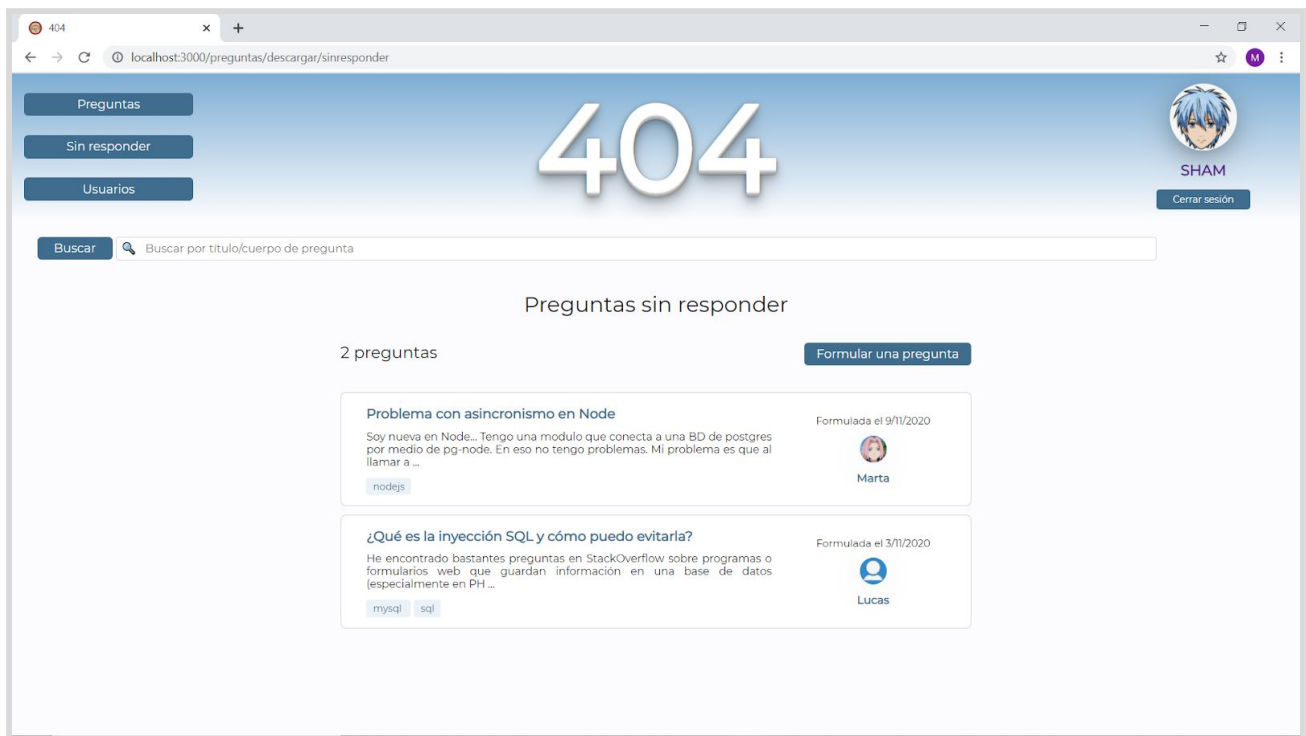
404
×
+
localhost:3000/preguntas/descargar/sinresponder
M

Preguntas
Sin responder
Usuarios

404

SHAM
Cerrar sesión

Buscar
Buscar por título/cuerpo de pregunta

Preguntas sin responder

2 preguntas
Formular una pregunta

Problema con asincronismo en Node
Soy nueva en Node... Tengo una modulo que conecta a una BD de postgres por medio de pg-node. En eso no tengo problemas. Mi problema es que al llamar a ...
nodejs
Formulada el 9/11/2020
Marta

¿Qué es la inyección SQL y cómo puedo evitarla?
He encontrado bastantes preguntas en StackOverflow sobre programas o formularios web que guardan información en una base de datos (especialmente en PH ...
mysql
sql
Formulada el 3/11/2020
Lucas